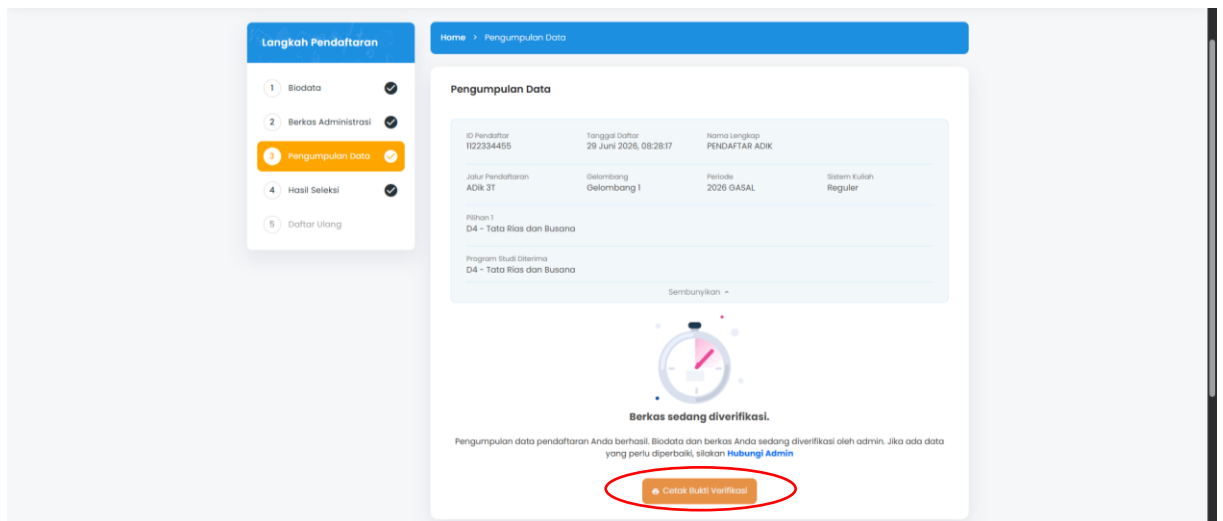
Langkah Pendaftaran

1 Biodata
2 Berkas Administrasi
3 Pengumpulan Data
4 Hasil Seleksi
5 Daftar Ulang

Home › Pengumpulan Data

Pengumpulan Data

ID Pendaftar
1122334455

Tanggal Daftar
29 Juni 2026, 08:28:17

Nama Lengkap
PENDAFTAR ADIK

Jalur Pendaftaran
ADik 3T

Gelombang
Gelombang 1

Periode
2026 GASAL

Sistem Kuliah
Reguler

Pilihan 1
D4 - Tata Rias dan Busana

Program Studi Diterima
D4 - Tata Rias dan Busana

Sembunyikan

Berkas sedang diverifikasi.

Pengumpulan data pendaftaran Anda berhasil. Biodata dan berkas Anda sedang diverifikasi oleh admin. Jika ada data yang perlu diperbaiki, silakan Hubungi Admin

Cetak Bukti Verifikasi